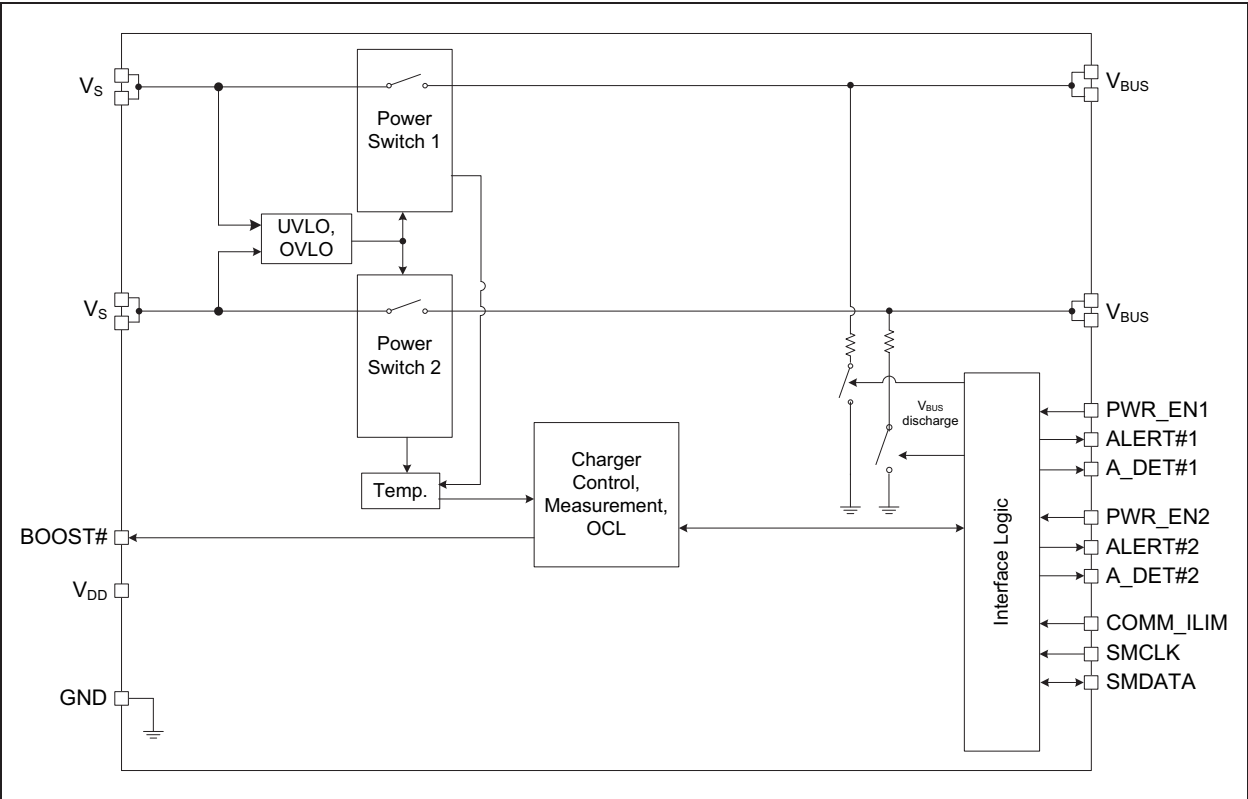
$V_S$

Power Switch 1

$V_{BUS}$

UVLO, OVLO

$V_S$

Power Switch 2

$V_{BUS}$

$V_{BUS}$ discharge

PWR_EN1
ALERT#1
A_DET#1

Charger Control, Measurement, OCL

Temp.

Interface Logic

PWR_EN2
ALERT#2
A_DET#2

BOOST#

$V_{DD}$

COMM_ILIM
SMCLK
SMDATA

GND